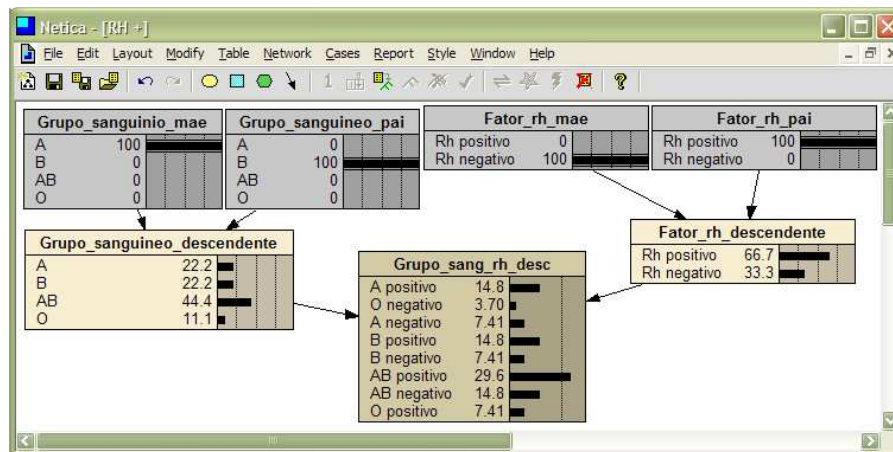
Netica - [RH +]

File Edit Layout Modify Table Network Cases Report Style Window Help

Grupo_sanguinio_mae
| | |
|---|---|
| A | 100 |
| B | 0 |
| AB | 0 |
| O | 0 |

Grupo_sanguineo_pai
| | |
|---|---|
| A | 0 |
| B | 100 |
| AB | 0 |
| O | 0 |

Fator_rh_mae
| | |
|---|---|
| Rh positivo | 0 |
| Rh negativo | 100 |

Fator_rh_pai
| | |
|---|---|
| Rh positivo | 100 |
| Rh negativo | 0 |

Grupo_sanguineo_descendente
| | |
|---|---|
| A | 22.2 |
| B | 22.2 |
| AB | 44.4 |
| O | 11.1 |

Fator_rh_descendente
| | |
|---|---|
| Rh positivo | 66.7 |
| Rh negativo | 33.3 |

Grupo_sang_rh_desc
| | |
|---|---|
| A positivo | 14.8 |
| O negativo | 3.70 |
| A negativo | 7.41 |
| B positivo | 14.8 |
| B negativo | 7.41 |
| AB positivo | 29.6 |
| AB negativo | 14.8 |
| O positivo | 7.41 |